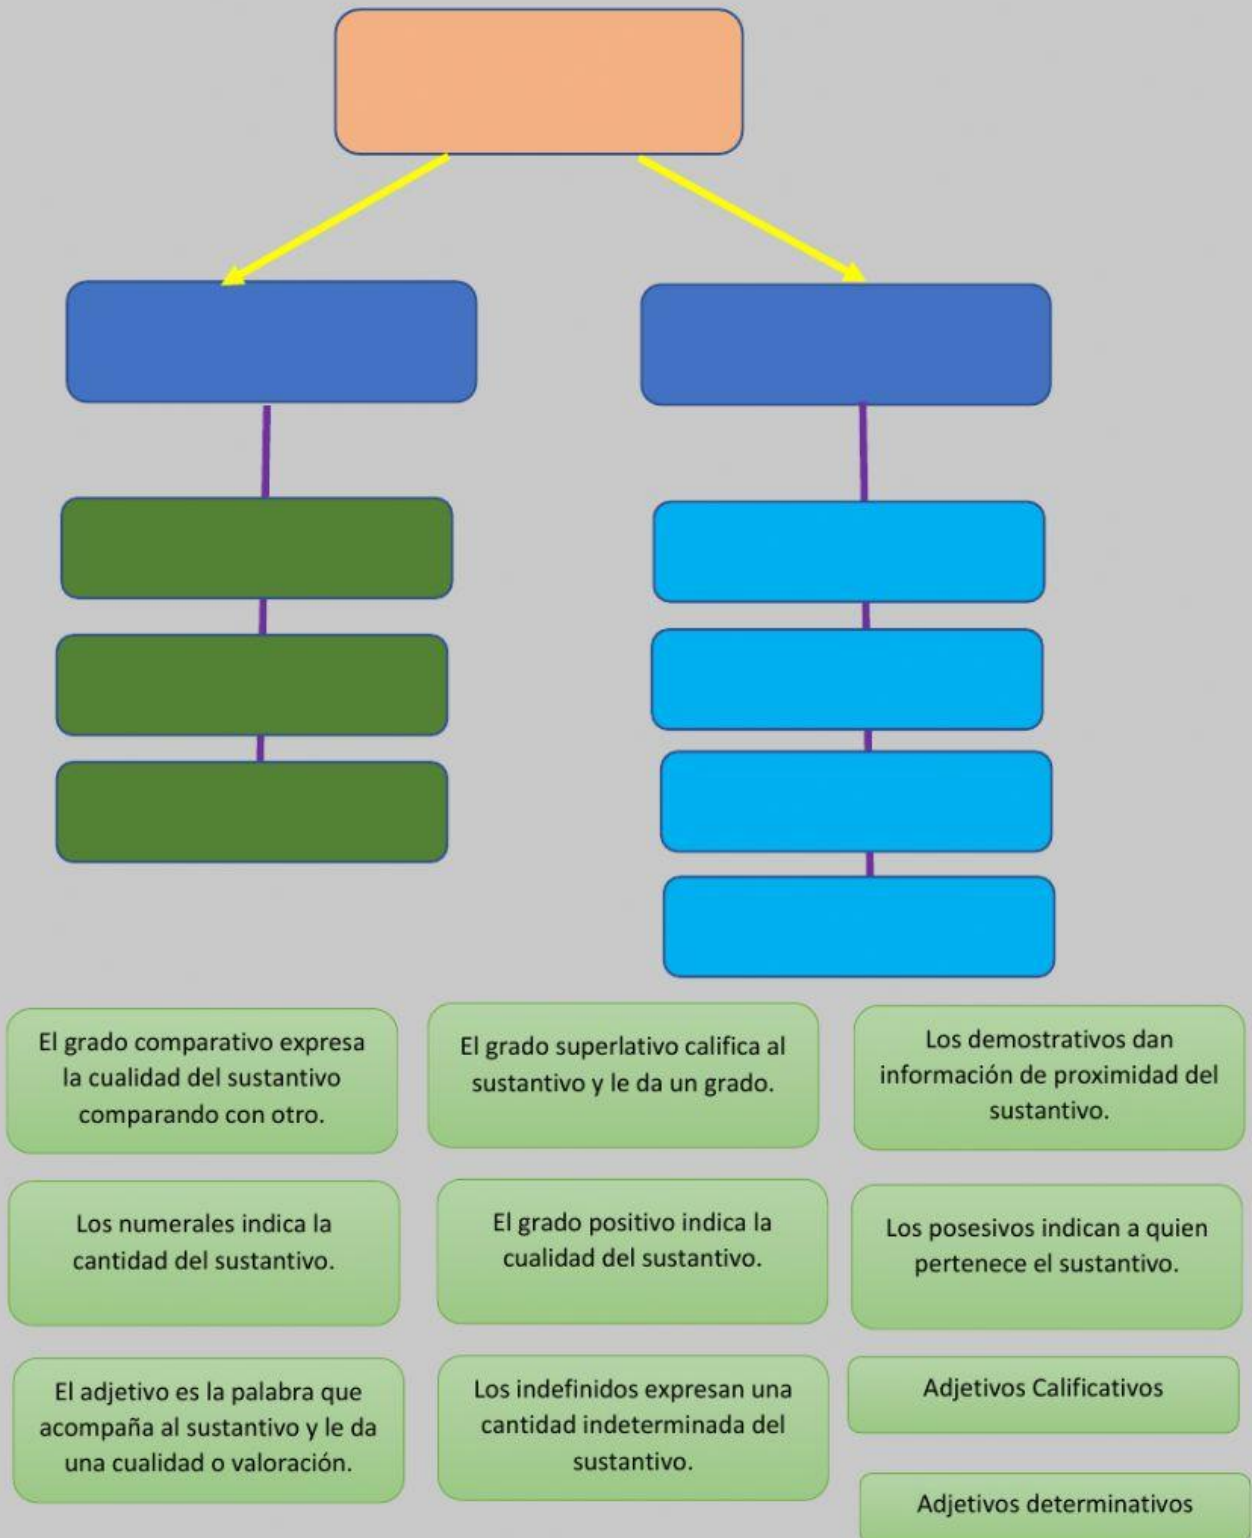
El grado comparativo expresa la cualidad del sustantivo comparando con otro.

El grado superlativo califica al sustantivo y le da un grado.

Los demostrativos dan información de proximidad del sustantivo.

Los numerales indica la cantidad del sustantivo.

El grado positivo indica la cualidad del sustantivo.

Los posesivos indican a quien pertenece el sustantivo.

El adjetivo es la palabra que acompaña al sustantivo y le da una cualidad o valoración.

Los indefinidos expresan una cantidad indeterminada del sustantivo.

Adjetivos Calificativos

Adjetivos determinativos